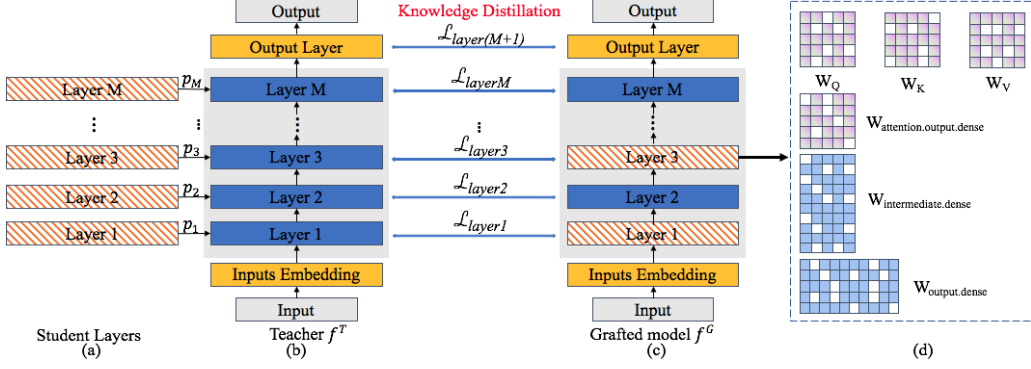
Output
Knowledge Distillation
Output

Output Layer
$\mathcal{L}_{layer(M+1)}$
Output Layer

Layer M
$p_M$
Layer M
$\mathcal{L}_{layerM}$
Layer M

⋮
⋮
⋮

Layer 3
$p_3$
Layer 3
$\mathcal{L}_{layer3}$
Layer 3

Layer 2
$p_2$
Layer 2
$\mathcal{L}_{layer2}$
Layer 2

Layer 1
$p_1$
Layer 1
$\mathcal{L}_{layer1}$
Layer 1

Inputs Embedding
Inputs Embedding

Input
Input

$W_Q$ $W_K$ $W_V$

$W_{attention.output.dense}$

$W_{intermediate.dense}$

$W_{output.dense}$

Student Layers
(a)
Teacher $f^T$
(b)
Grafted model $f^G$
(c)
(d)